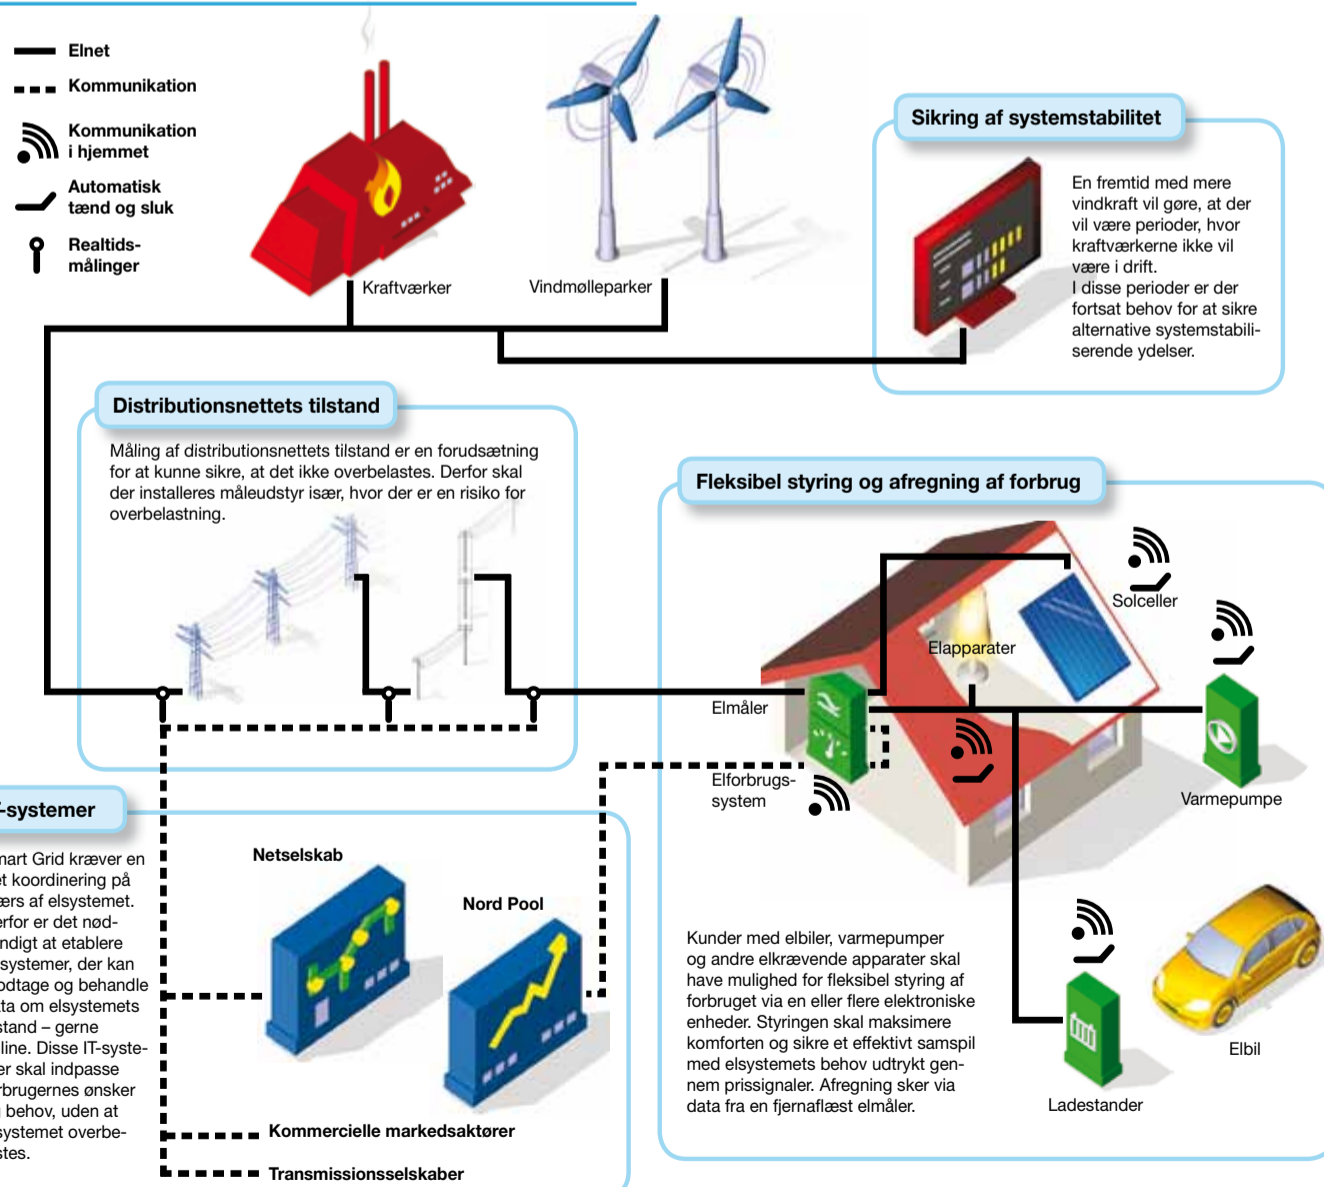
Elnet
Kommunikation
Kommunikation i hjemmet
Automatisk tænd og sluk
Realtidsmålinger

Kraftværker
Vindmølleparker

Sikring af systemstabilitet

En fremtid med mere vindkraft vil gøre, at der vil være perioder, hvor kraftværkerne ikke vil være i drift.
I disse perioder er der fortsat behov for at sikre alternative systemstabiliserende ydelser.

Distributionsnettets tilstand

Måling af distributionsnettets tilstand er en forudsætning for at kunne sikre, at det ikke overbelastes. Derfor skal der installeres måleudstyr især, hvor der er en risiko for overbelastning.

Fleksibel styring og afregning af forbrug

Solceller
Elapparater
Elmåler
Elforbrugssystem
Varmepumpe

-systemer

mart Grid kræver en t koordinering på ærs af elsystemet. erfor er det nødndigt at etablere systemer, der kan odtage og behandle ta om elsystemets stand – gerne line. Disse IT-systeer skal indpasse rbrugernes ønsker behov, uden at systemet overbestes.

Netselskab
Nord Pool

Kunder med elbiler, varmepumper og andre elkrævende apparater skal have mulighed for fleksibel styring af forbruget via en eller flere elektroniske enheder. Styringen skal maksimere komforten og sikre et effektivt samspil med elsystemets behov udtrykt gennem prissignaler. Afregning sker via data fra en fjernaflæst elmåler.

Elbil
Ladestander

Kommercielle markedsaktører
Transmissionsselskaber